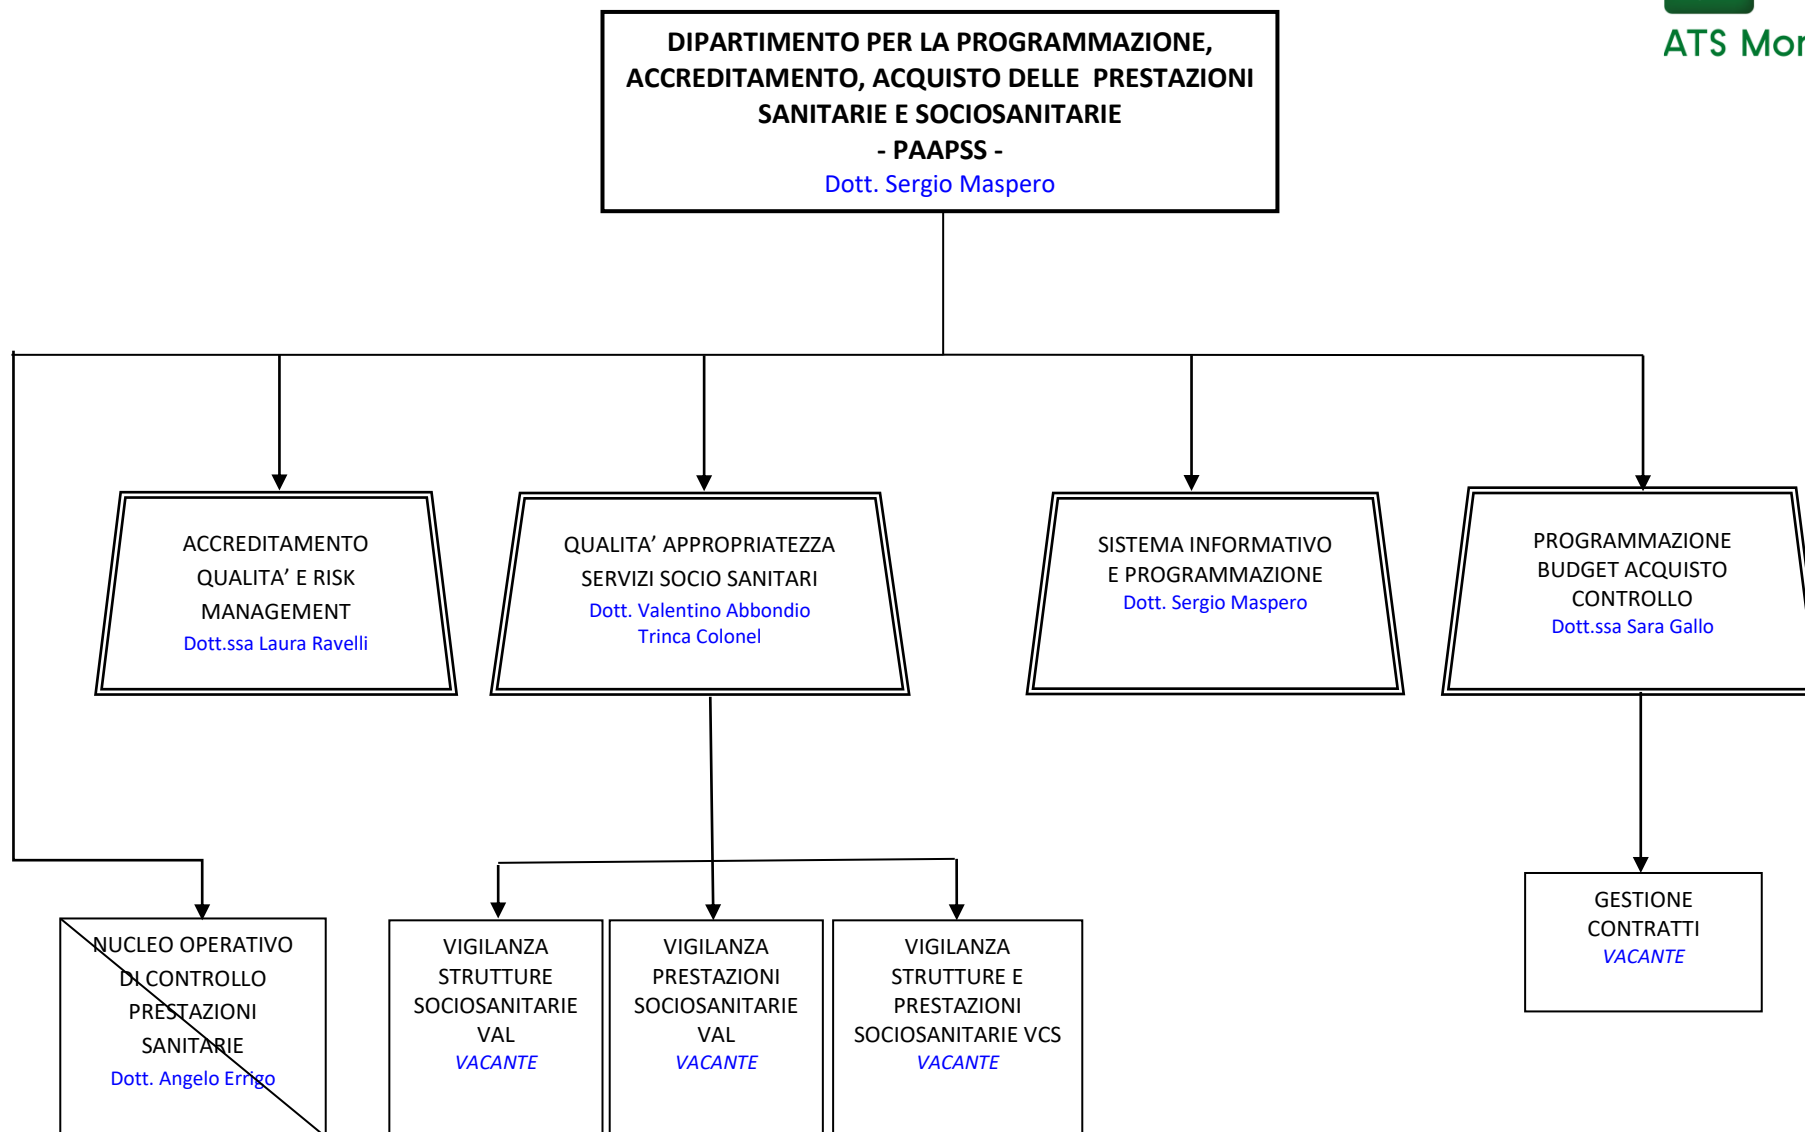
ATS Mor

DIPARTIMENTO PER LA PROGRAMMAZIONE, ACCREDITAMENTO, ACQUISTO DELLE PRESTAZIONI SANITARIE E SOCIOSANITARIE
- PAAPSS -
Dott. Sergio Maspero

ACCREDITAMENTO QUALITA' E RISK MANAGEMENT
Dott.ssa Laura Ravelli

QUALITA' APPROPRIATEZZA SERVIZI SOCIO SANITARI
Dott. Valentino Abbondio Trinca Colonel

SISTEMA INFORMATIVO E PROGRAMMAZIONE
Dott. Sergio Maspero

PROGRAMMAZIONE BUDGET ACQUISTO CONTROLLO
Dott.ssa Sara Gallo

NUCLEO OPERATIVO DI CONTROLLO PRESTAZIONI SANITARIE
Dott. Angelo Errigo

VIGILANZA STRUTTURE SOCIOSANITARIE VAL
VACANTE

VIGILANZA PRESTAZIONI SOCIOSANITARIE VAL
VACANTE

VIGILANZA STRUTTURE E PRESTAZIONI SOCIOSANITARIE VCS
VACANTE

GESTIONE CONTRATTI
VACANTE